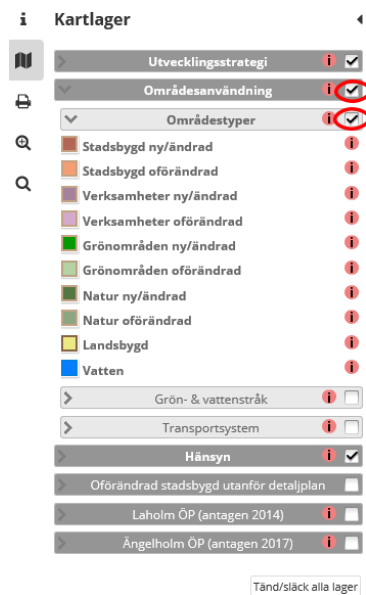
Kartlager

Utvecklingsstrategi

Områdesanvändning

Områdestyper

Stadsbygd ny/ändrad

Stadsbygd oförändrad

Verksamheter ny/ändrad

Verksamheter oförändrad

Grönområden ny/ändrad

Grönområden oförändrad

Natur ny/ändrad

Natur oförändrad

Landsbygd

Vatten

Grön- & vattenstråk

Transportsystem

Hänsyn

Oförändrad stadsbygd utanför detaljplan

Laholm ÖP (antagen 2014)

Ängelholm ÖP (antagen 2017)

Tänd/släck alla lager